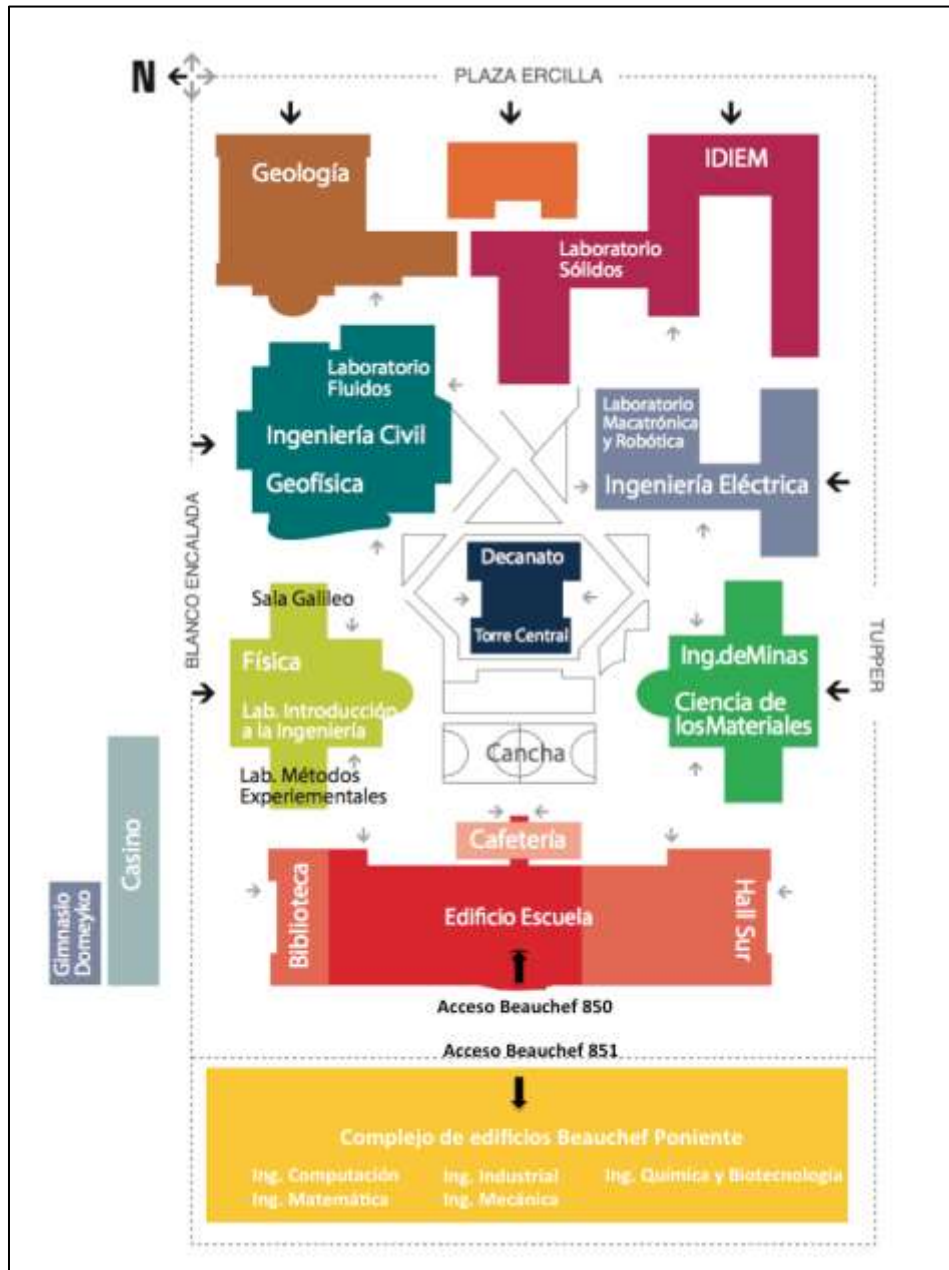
N

PLAZA ERCILLA

Geología

IDIEM

Laboratorio Sólidos

Laboratorio Fluidos

Ingeniería Civil

Geofísica

Laboratorio Macatrónica y Robótica

Ingeniería Eléctrica

BLANCO ENCALADA

Decanato

Torre Central

Sala Galileo

Física

Lab. Introducción a la Ingeniería

Lab. Métodos Experiementales

Ing.deMinas

Ciencia de losMateriales

TUPPER

Cancha

Casino

Gimnasio Domeyko

Cafetería

Biblioteca

Edificio Escuela

Hall Sur

Acceso Beauchef 850

Acceso Beauchef 851

Complejo de edificios Beauchef Poniente

Ing. Computación
Ing. Matemática

Ing. Industrial
Ing. Mecánica

Ing. Química y Biotecnología